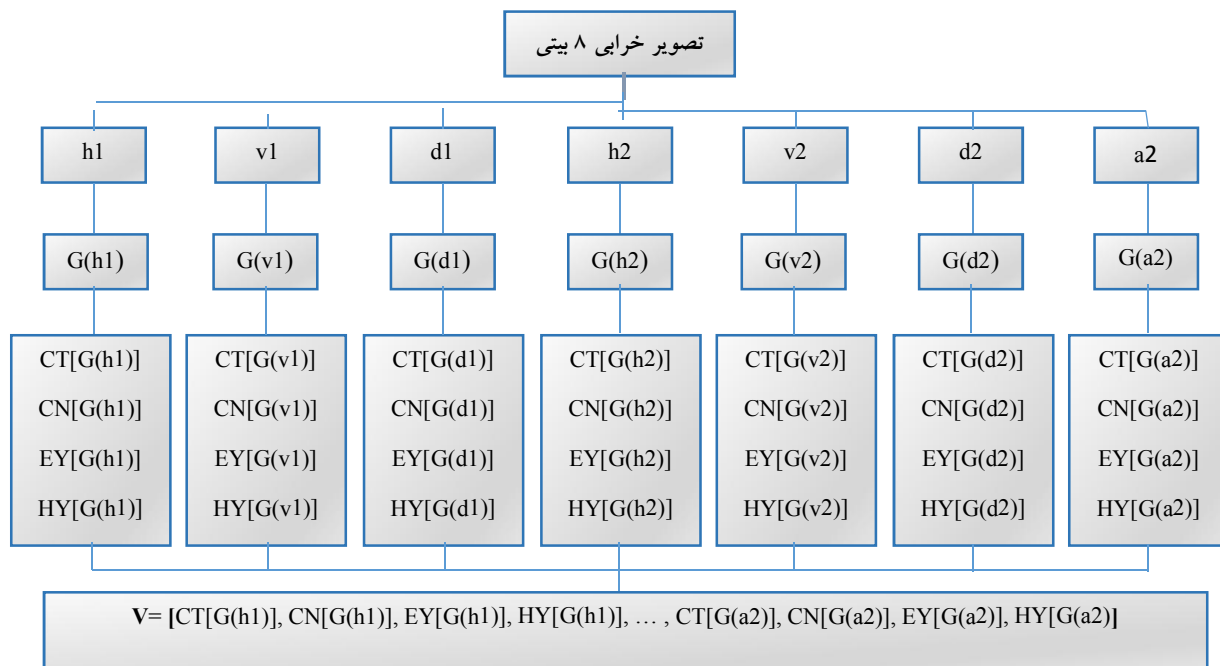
تصویر خرابی ۸ بیتی

h1

v1

d1

h2

v2

d2

a2

G(h1)

G(v1)

G(d1)

G(h2)

G(v2)

G(d2)

G(a2)

CT[G(h1)]
CN[G(h1)]
EY[G(h1)]
HY[G(h1)]

CT[G(v1)]
CN[G(v1)]
EY[G(v1)]
HY[G(v1)]

CT[G(d1)]
CN[G(d1)]
EY[G(d1)]
HY[G(d1)]

CT[G(h2)]
CN[G(h2)]
EY[G(h2)]
HY[G(h2)]

CT[G(v2)]
CN[G(v2)]
EY[G(v2)]
HY[G(v2)]

CT[G(d2)]
CN[G(d2)]
EY[G(d2)]
HY[G(d2)]

CT[G(a2)]
CN[G(a2)]
EY[G(a2)]
HY[G(a2)]

V= [CT[G(h1)], CN[G(h1)], EY[G(h1)], HY[G(h1)], … , CT[G(a2)], CN[G(a2)], EY[G(a2)], HY[G(a2)]]